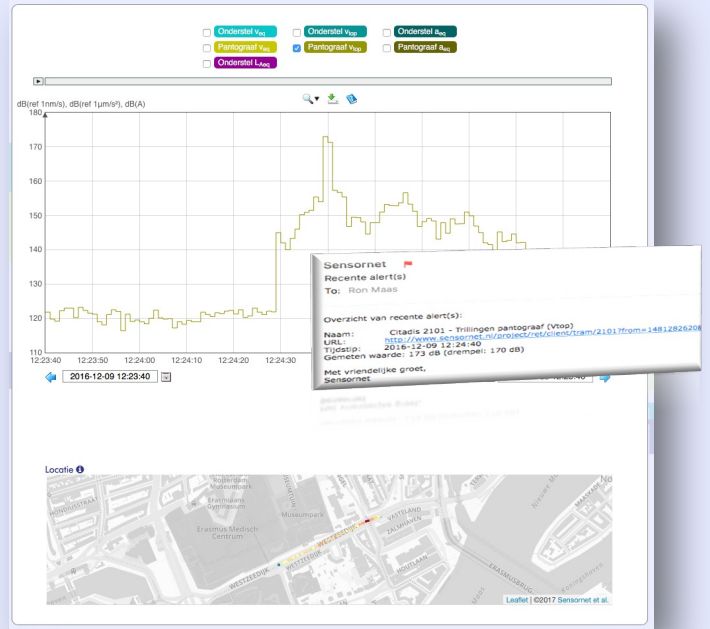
Onderstel $v_{eq}$
Onderstel $v_{top}$
Onderstel $a_{eq}$
Pantograaf $v_{eq}$
Pantograaf $v_{top}$
Pantograaf $a_{eq}$
Onderstel $L_{Aeq}$

dB(ref 1nm/s), dB(ref 1µm/s²), dB(A)

180
170
160
150
140
130
120
110

12:23:40 12:23:50 12:24:00 12:24:10 12:24:20 12:24:30

2016-12-09 12:23:40

Sensornet
Recente alert(s)
To: Ron Maas

Overzicht van recente alert(s):
Naam: Citadis 2101 - Trillingen pantograaf (Vtop)
URL: http://www.sensornet.nl/project/ret/client/tram/2101?from=1481282620
Tijdstip: 2016-12-09 12:24:40
Gemeten waarde: 173 dB (drempel: 170 dB)

Met vriendelijke groet,
Sensornet

Locatie

Museumpark
Erasmus Medisch Centrum
Museumpark
WESTZEEDIJK
VASTELAND
ERASMUSBRUG

Leaflet | ©2017 Sensornet et al.